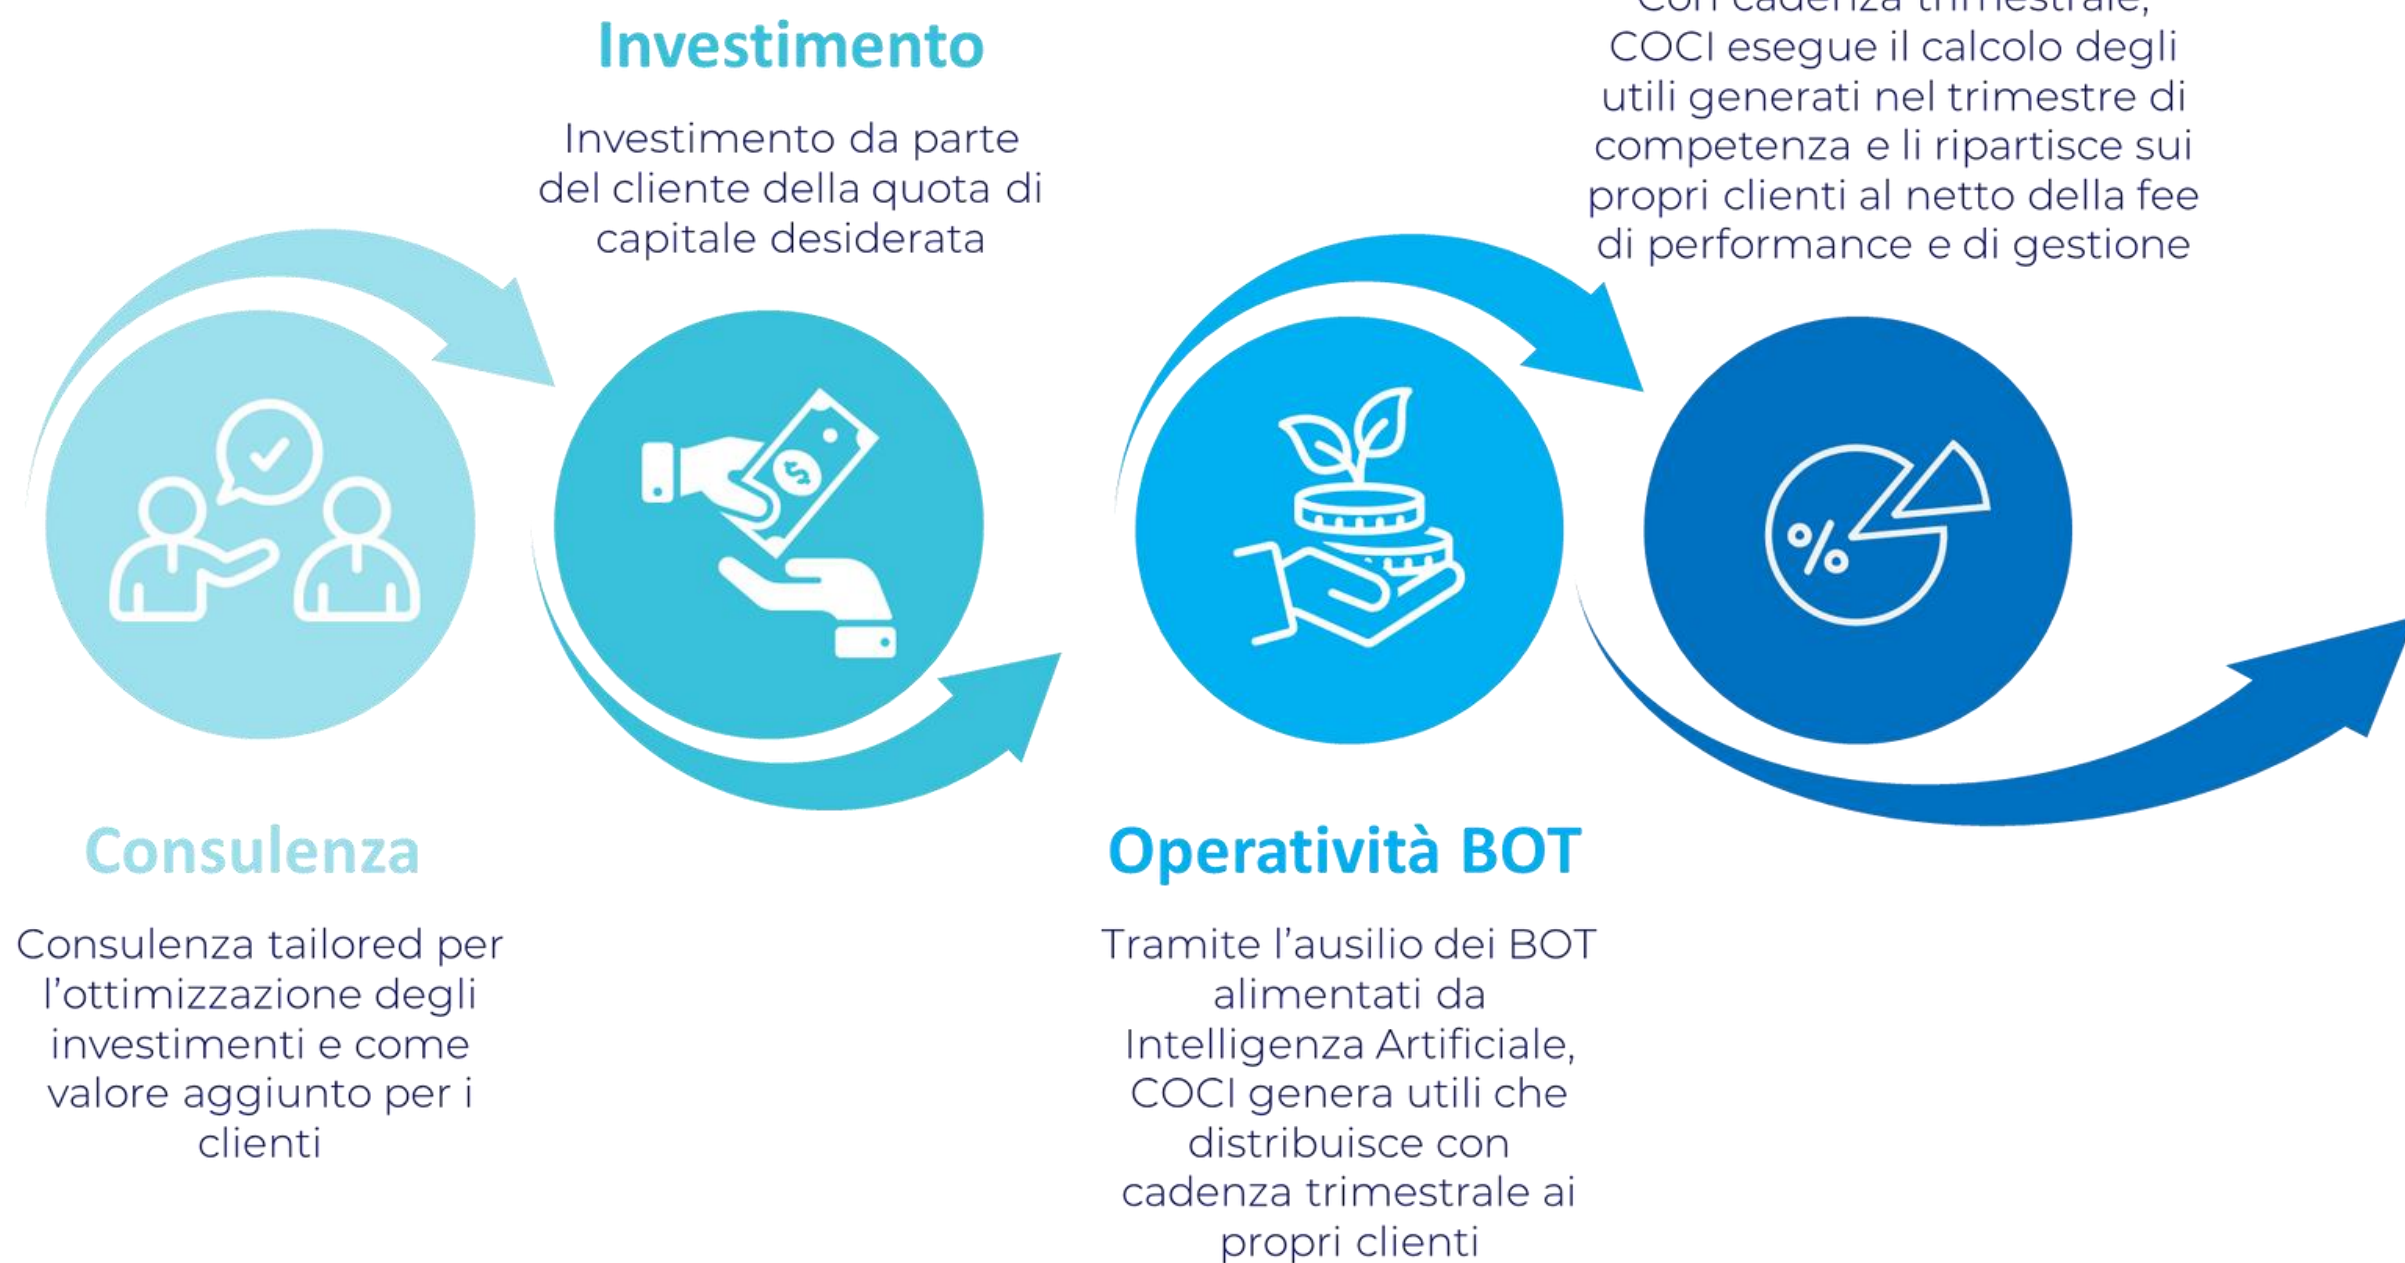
Investimento

Investimento da parte del cliente della quota di capitale desiderata

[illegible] COCI esegue il calcolo degli utili generati nel trimestre di competenza e li ripartisce sui propri clienti al netto della fee di performance e di gestione

%

Consulenza

Consulenza tailored per l'ottimizzazione degli investimenti e come valore aggiunto per i clienti

Operatività BOT

Tramite l'ausilio dei BOT alimentati da Intelligenza Artificiale, COCI genera utili che distribuisce con cadenza trimestrale ai propri clienti